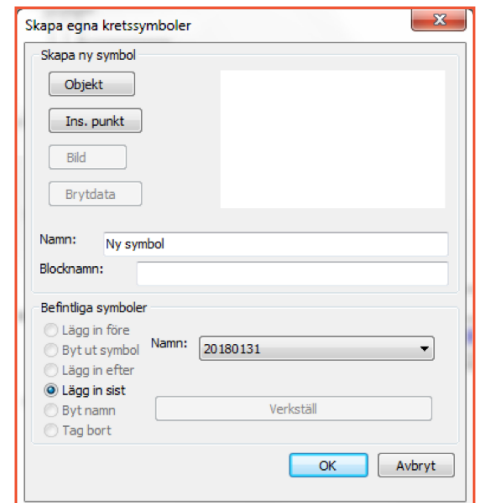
Skapa egna kretssymboler

Skapa ny symbol

Objekt

Ins. punkt

Bild

Brytdata

Namn: Ny symbol

Blocknamn:

Befintliga symboler

Lägg in före

Byt ut symbol

Lägg in efter

Lägg in sist

Byt namn

Tag bort

Namn: 20180131

Verkställ

OK

Avbryt